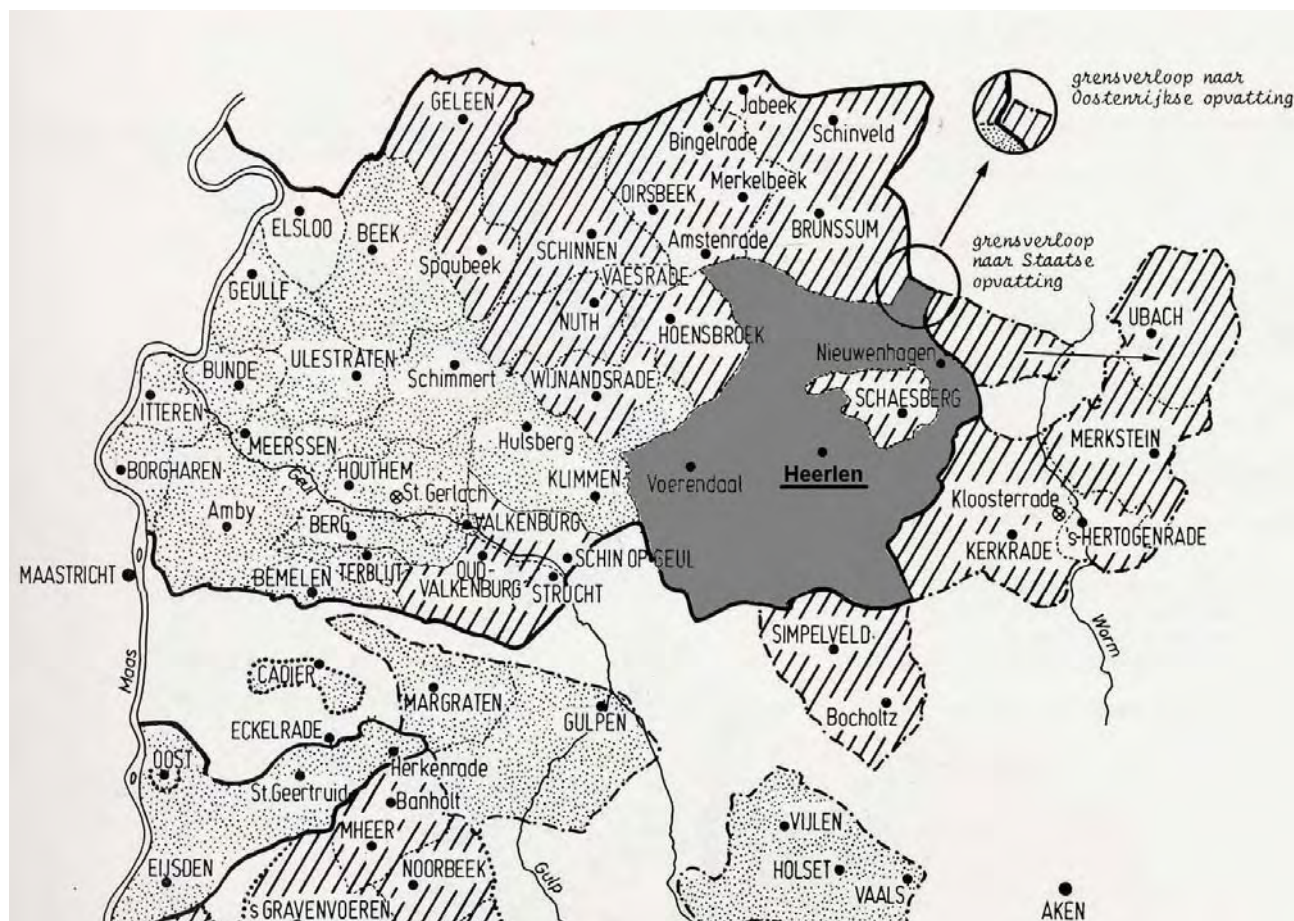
grensverloop naar Oostenrijkse opvatting

grensverloop naar Staatse opvatting

GELEEN
Jabeek
Bingelrade
Schinveld
OIRSBEEK
Merkelbeek
BRUNSSUM
ELSLOO
BEEK
Spaubeek
SCHINNEN
Amstenrade
VAESRADE
GEULLE
NUTH
HOENSBROEK
UBACH
ULESTRATEN
Nieuwenhagen
BUNDE
Schimmert
WIJNANDSRADE
SCHAESBERG
ITTEREN
MEERSSEN
Hulsberg
MERKSTEIN
BORGHAREN
HOUTHEM
KLIMMEN
Voerendaal
Heerlen
Kloosterrade
Geul
St.Gerlach
Amby
BERG
VALKENBURG
KERKRADE
s-HERTOGENRADE
SCHIN OP GEUL
MAASTRICHT
BEMELEN
TERBLIJT
OUD-VALKENBURG
STRUCHT
SIMPELVELD
Worm
Maas
CADIER
MARGRATEN
GULPEN
Bocholtz
ECKELRADE
OOST
Herkenrade
St.Geertruid
Banholt
VIJLEN
MHEER
EIJSDEN
NOORBEEK
Gulp
HOLSET
VAALS
AKEN
s GRAVENVOEREN